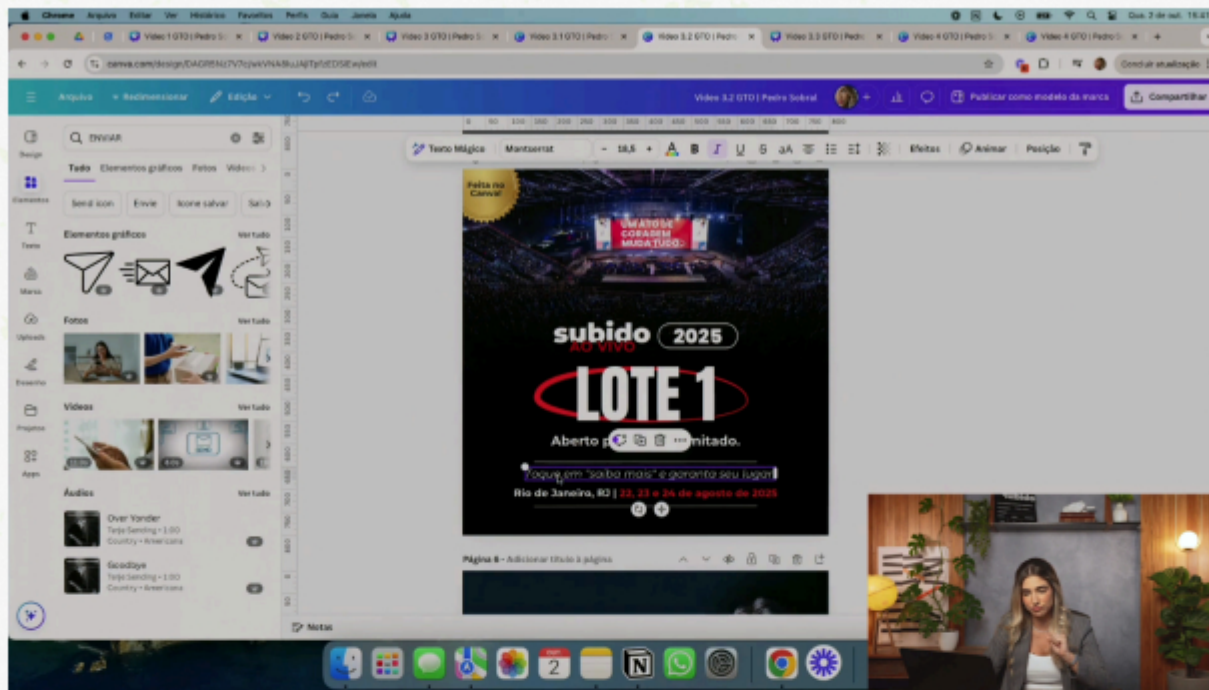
Chrome Arquivo Editar Ver Histórico Favoritos Perfis Guia Janela Ajuda

Qua. 2 de jul. 15:4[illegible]

Video 1 GTO | Pedro S
Video 2 GTO | Pedro S
Video 3 GTO | Pedro S
Video 3.1 GTO | Pedro
Video 3.2 GTO | Pedro
Video 3.3 GTO | Pedro
Video 4 GTO | Pedro S
Video 4 GTO | Pedro S

canva.com/design/DAGR6Nz7V7c/wVNA8kuJAjlTpfzEDSIEw/edit

Concluir atualização

Arquivo
Redimensionar
Edição
Video 3.2 GTO | Pedro Sobral
Publicar como modelo da marca
Compartilhar

Design
Elementos
Texto
Marca
Uploads
Desenho
Projetos
Apps

ENVIAR
Tudo Elementos gráficos Fotos Vídeos
Send icon Envie Icone salvar Saiba
Elementos gráficos Ver tudo
Fotos Ver tudo
Vídeos Ver tudo
Áudios Ver tudo
Over Yonder
Terje Sending • 1:00
Country • Americana
Goodbye
Terje Sending • 1:00
Country • Americana

Texto Mágico Montserrat - 18,5 + Efeitos Animar Posição

Feito no Canva!
UM ATO DE CORAGEM MUDA TUDO
subido 2025
AO VIVO
LOTE 1
Aberto p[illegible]mitado.
Toque em "saiba mais" e garanta seu lugar
Rio de Janeiro, RJ | 22, 23 e 24 de agosto de 2025

Página 8 - Adicionar título à página

Notas